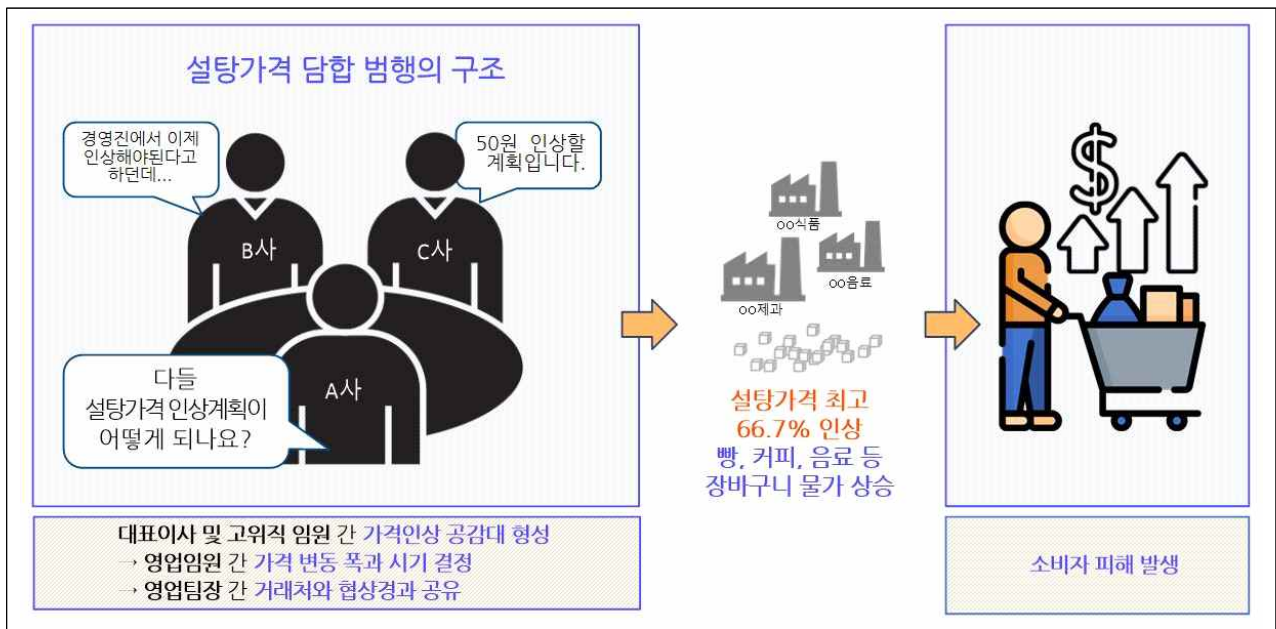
설탕가격 담합 범행의 구조

경영진에서 이제 인상해야된다고 하던데...

50원 인상할 계획입니다.

B사

C사

A사

다들 설탕가격 인상계획이 어떻게 되나요?

대표이사 및 고위직 임원 간 가격인상 공감대 형성
→ 영업임원 간 가격 변동 폭과 시기 결정
→ 영업팀장 간 거래처와 협상경과 공유

OO식품

OO제과

OO음료

설탕가격 최고
66.7% 인상
빵, 커피, 음료 등
장바구니 물가 상승

$

소비자 피해 발생